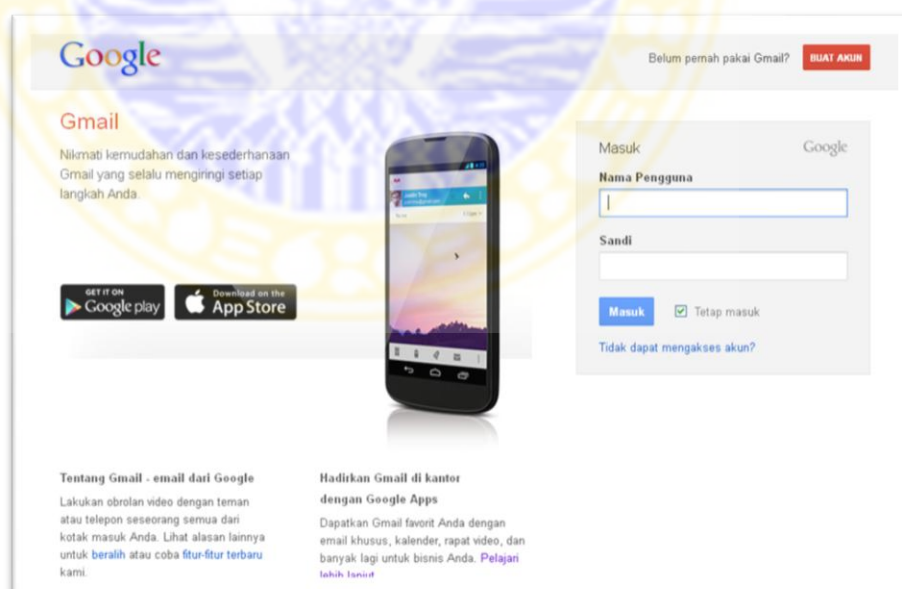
Google

Belum pernah pakai Gmail? BUAT AKUN

Gmail

Nikmati kemudahan dan kesederhanaan Gmail yang selalu mengiringi setiap langkah Anda.

GET IT ON Google play

Download on the App Store

Masuk

Google

Nama Pengguna

Sandi

Masuk

Tetap masuk

Tidak dapat mengakses akun?

Tentang Gmail - email dari Google

Lakukan obrolan video dengan teman atau telepon seseorang semua dari kotak masuk Anda. Lihat alasan lainnya untuk beralih atau coba fitur-fitur terbaru kami.

Hadirkan Gmail di kantor dengan Google Apps

Dapatkan Gmail favorit Anda dengan email khusus, kalender, rapat video, dan banyak lagi untuk bisnis Anda. Pelajari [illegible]